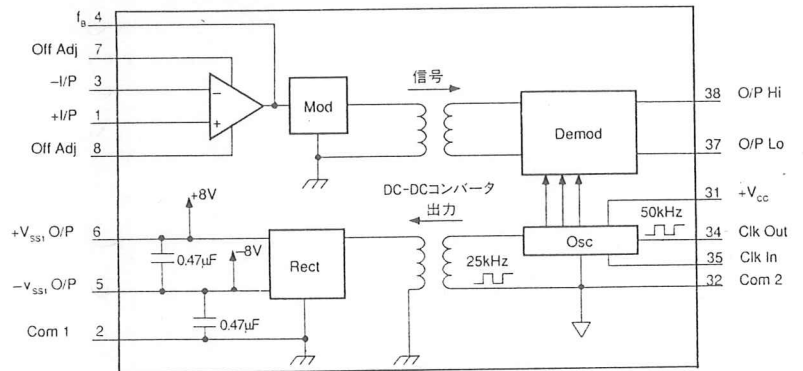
$f_B$ 4
Off Adj 7
−I/P 3
+I/P 1
Off Adj 8
Mod
信号
Demod
38 O/P Hi
37 O/P Lo
DC-DCコンバータ
出力
31 $+V_{cc}$
50kHz
34 Clk Out
35 Clk In
32 Com 2
Osc
25kHz
+8V
−8V
$+V_{SS1}$ O/P 6
$-V_{SS1}$ O/P 5
0.47μF
0.47μF
Rect
Com 1 2